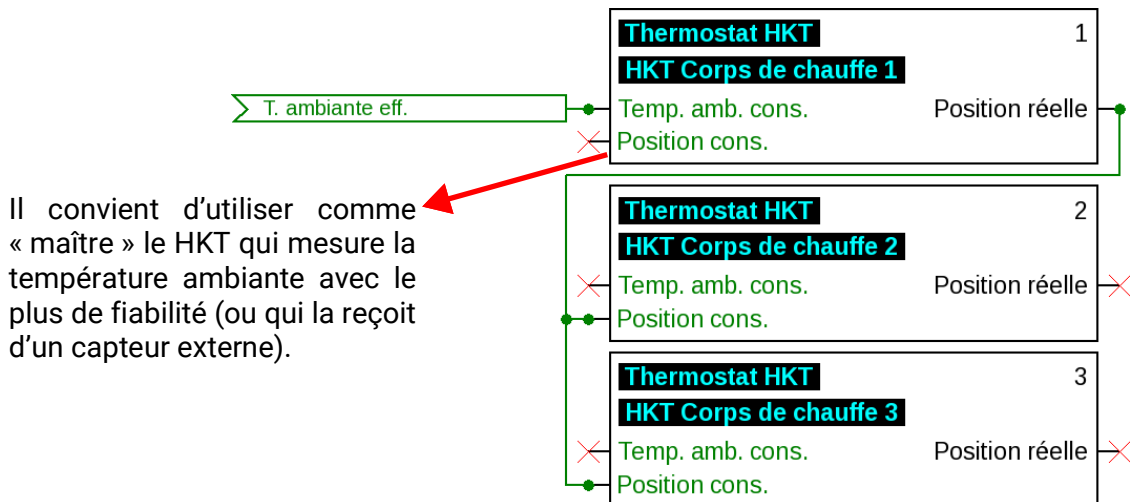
T. ambiante eff.

Thermostat HKT
1
HKT Corps de chauffe 1
Temp. amb. cons.
Position réelle
Position cons.

Il convient d'utiliser comme « maître » le HKT qui mesure la température ambiante avec le plus de fiabilité (ou qui la reçoit d'un capteur externe).

Thermostat HKT
2
HKT Corps de chauffe 2
Temp. amb. cons.
Position réelle
Position cons.

Thermostat HKT
3
HKT Corps de chauffe 3
Temp. amb. cons.
Position réelle
Position cons.